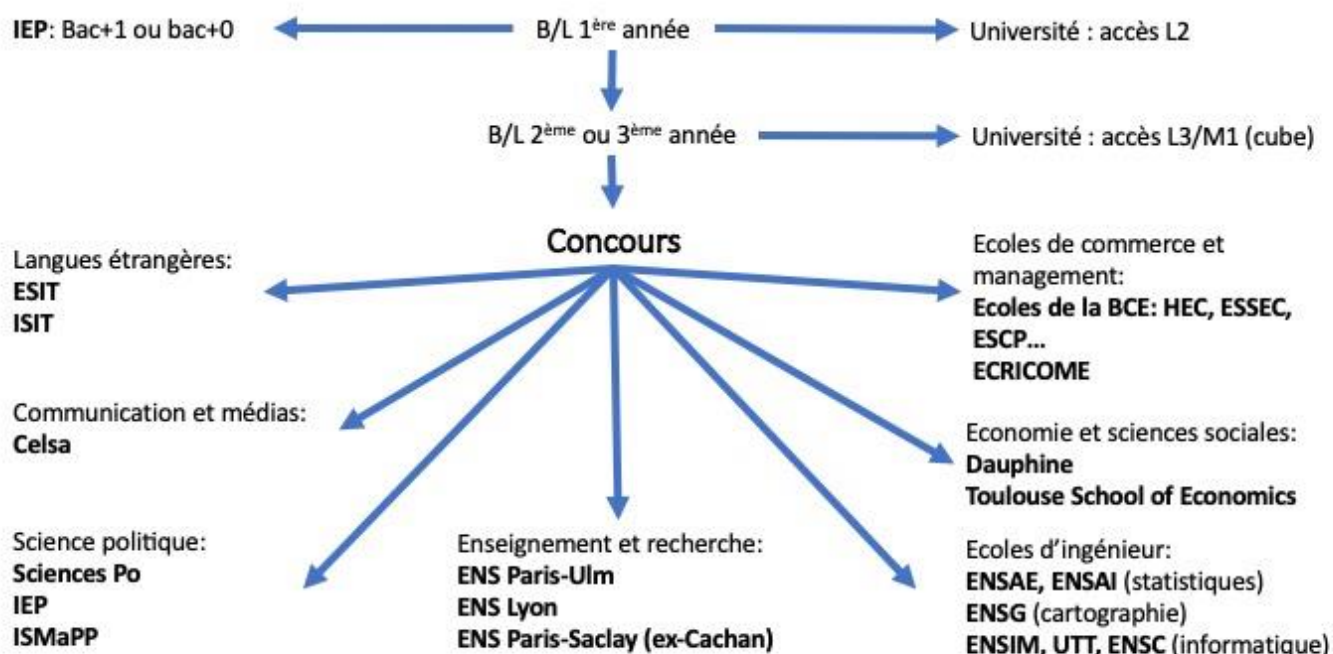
**IEP**: Bac+1 ou bac+0

B/L 1$^{ère}$ année

Université : accès L2

B/L 2$^{ème}$ ou 3$^{ème}$ année

Université : accès L3/M1 (cube)

Concours

Langues étrangères:
**ESIT**
**ISIT**

Ecoles de commerce et management:
**Ecoles de la BCE: HEC, ESSEC, ESCP…**
**ECRICOME**

Communication et médias:
**Celsa**

Economie et sciences sociales:
**Dauphine**
**Toulouse School of Economics**

Science politique:
**Sciences Po**
**IEP**
**ISMaPP**

Enseignement et recherche:
**ENS Paris-Ulm**
**ENS Lyon**
**ENS Paris-Saclay (ex-Cachan)**

Ecoles d'ingénieur:
**ENSAE, ENSAI** (statistiques)
**ENSG** (cartographie)
**ENSIM, UTT, ENSC** (informatique)